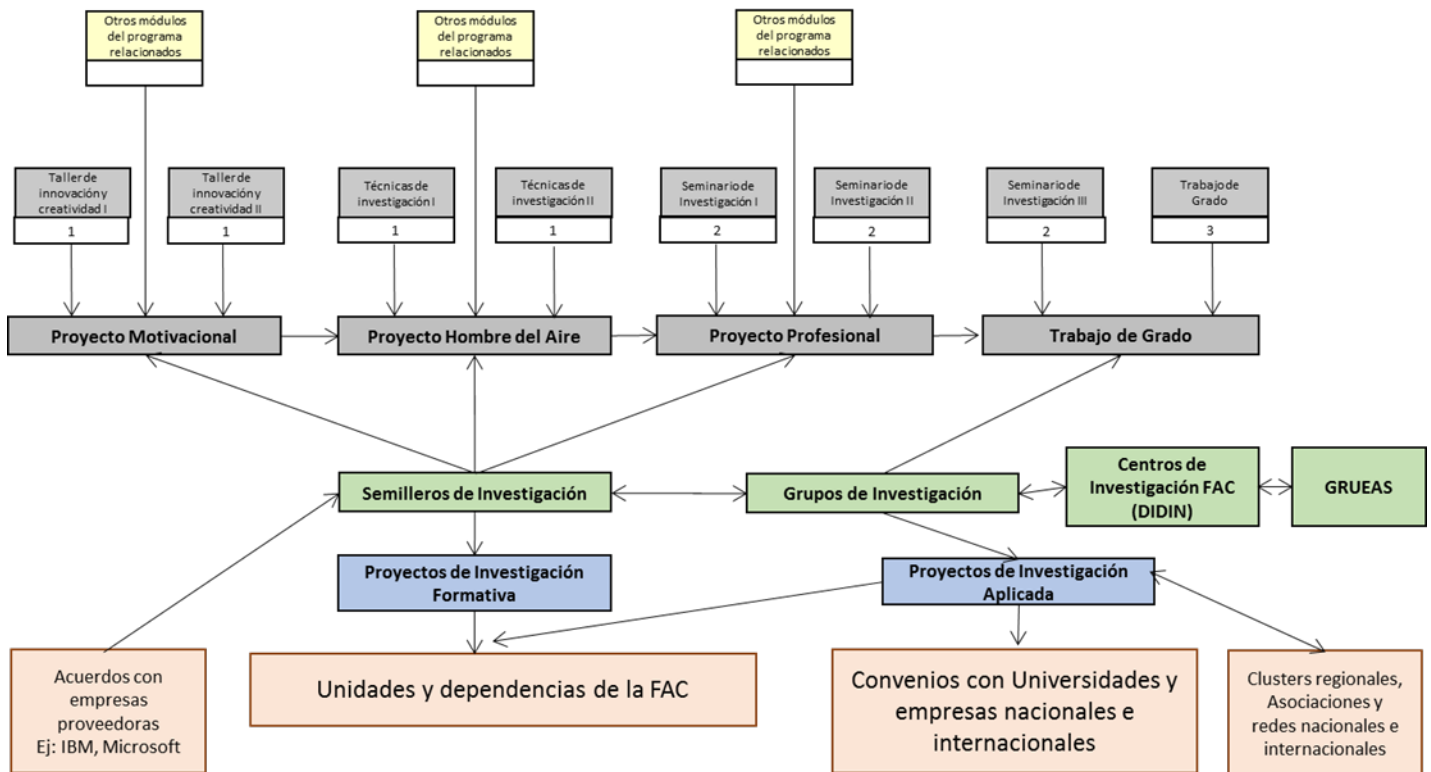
Otros módulos del programa relacionados

Otros módulos del programa relacionados

Otros módulos del programa relacionados

Taller de innovación y creatividad I
1

Taller de innovación y creatividad II
1

Técnicas de investigación I
1

Técnicas de investigación II
1

Seminario de Investigación I
2

Seminario de Investigación II
2

Seminario de Investigación III
2

Trabajo de Grado
3

Proyecto Motivacional

Proyecto Hombre del Aire

Proyecto Profesional

Trabajo de Grado

Semilleros de Investigación

Grupos de Investigación

Centros de Investigación FAC (DIDIN)

GRUEAS

Proyectos de Investigación Formativa

Proyectos de Investigación Aplicada

Acuerdos con empresas proveedoras Ej: IBM, Microsoft

Unidades y dependencias de la FAC

Convenios con Universidades y empresas nacionales e internacionales

Clusters regionales, Asociaciones y redes nacionales e internacionales